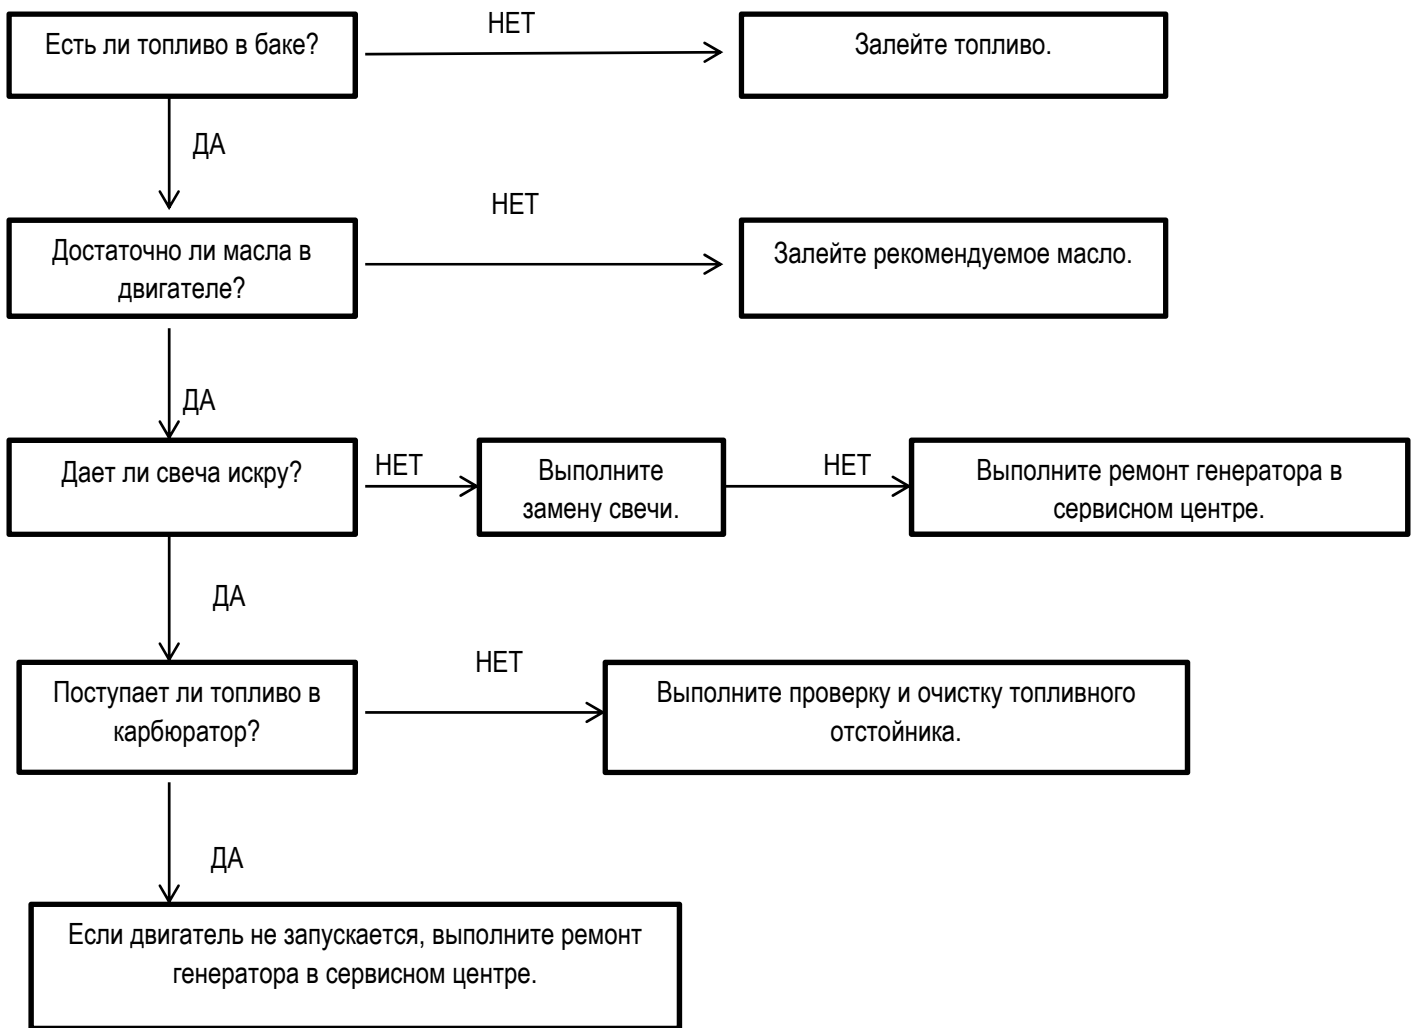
Есть ли топливо в баке?

НЕТ

Залейте топливо.

ДА

Достаточно ли масла в двигателе?

НЕТ

Залейте рекомендуемое масло.

ДА

Дает ли свеча искру?

НЕТ

Выполните замену свечи.

НЕТ

Выполните ремонт генератора в сервисном центре.

ДА

Поступает ли топливо в карбюратор?

НЕТ

Выполните проверку и очистку топливного отстойника.

ДА

Если двигатель не запускается, выполните ремонт генератора в сервисном центре.